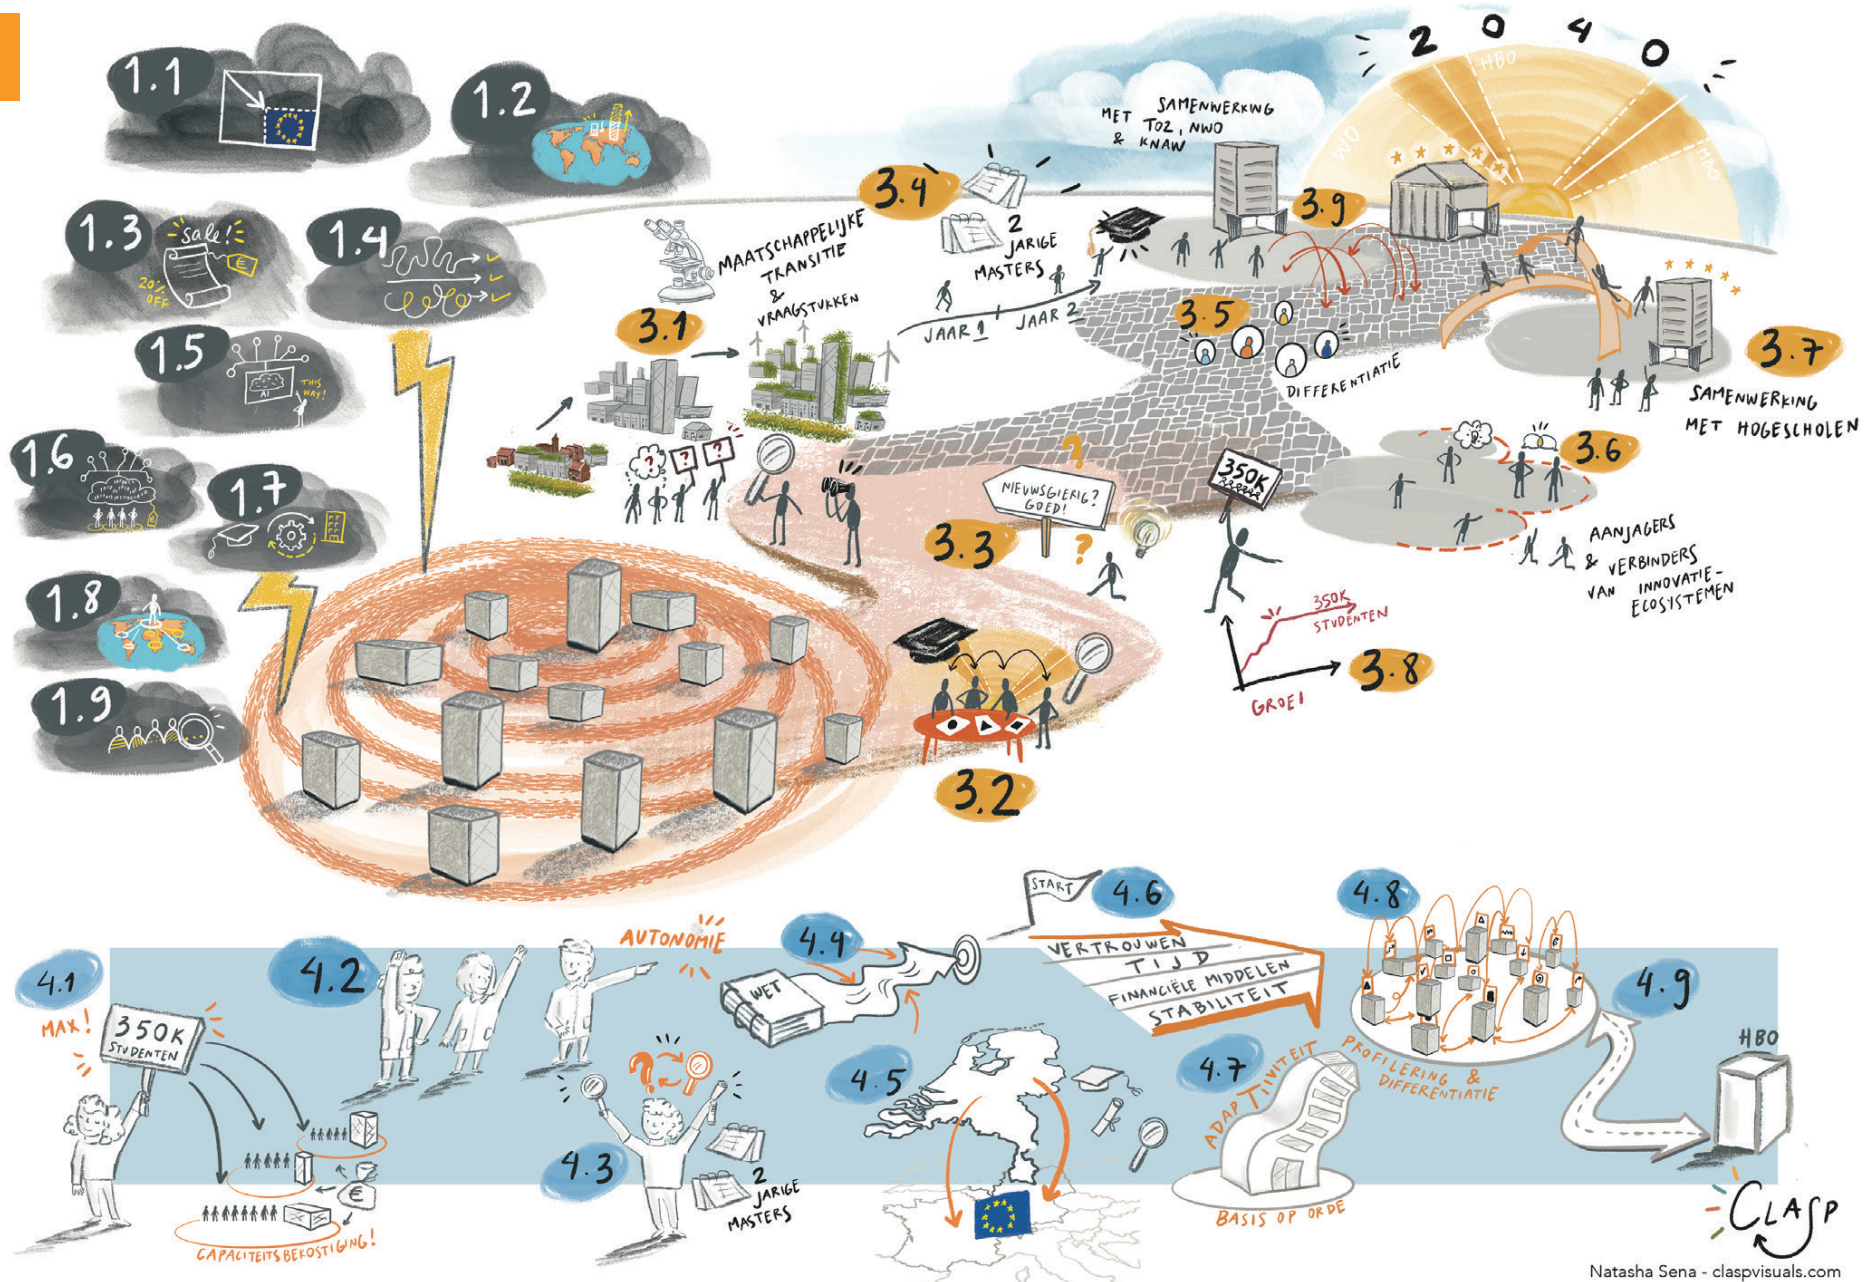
1.1

1.2

1.3 Sale! € 20% OFF

1.4

1.5 AI THIS WAY!

1.6

1.7

1.8

1.9

2 0 4 0

HBO

WO

HBO

MET SAMENWERKING TO2, NWO & KNAW

3.4

2 JARIGE MASTERS

3.9

MAATSCHAPPELIJKE TRANSITIE & VRAAGSTUKKEN

3.1

JAAR 1 JAAR 2

3.5

DIFFERENTIATIE

3.7

SAMENWERKING MET HOGESCHOLEN

3.6

NIEUWSGIERIG? GOED!

350K

3.3

AANJAGERS & VERBINDERS VAN INNOVATIE-ECOSYSTEMEN

350K STUDENTEN

GROEI

3.8

3.2

4.1 MAX! 350K STUDENTEN

CAPACITEITSBEKOSTIGING!

4.2

AUTONOMIE

4.3

2 JARIGE MASTERS

4.4 WET

4.5

START 4.6

VERTROUWEN TIJD FINANCIËLE MIDDELEN STABILITEIT

4.7 ADAPTIVITEIT

BASIS OP ORDE

4.8

PROFILERING & DIFFERENTIATIE

4.9

HBO

CLASP

Natasha Sena - claspvisuals.com